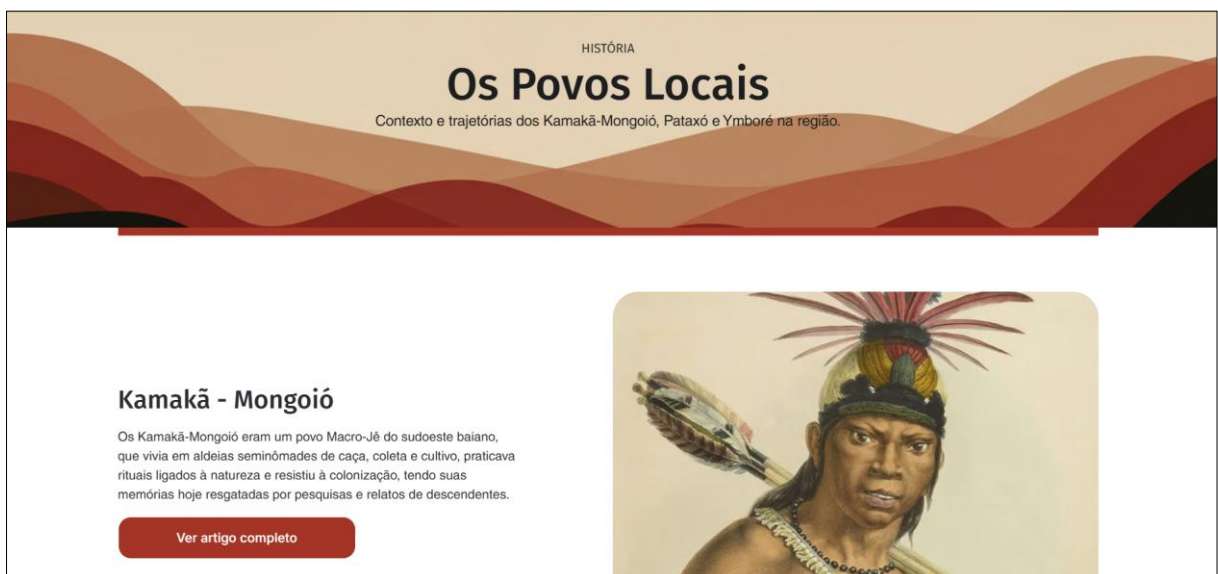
HISTÓRIA

# Os Povos Locais

Contexto e trajetórias dos Kamakã-Mongoió, Pataxó e Ymboré na região.

## Kamakã - Mongoió

Os Kamakã-Mongoió eram um povo Macro-Jê do sudoeste baiano, que vivia em aldeias seminômades de caça, coleta e cultivo, praticava rituais ligados à natureza e resistiu à colonização, tendo suas memórias hoje resgatadas por pesquisas e relatos de descendentes.

Ver artigo completo